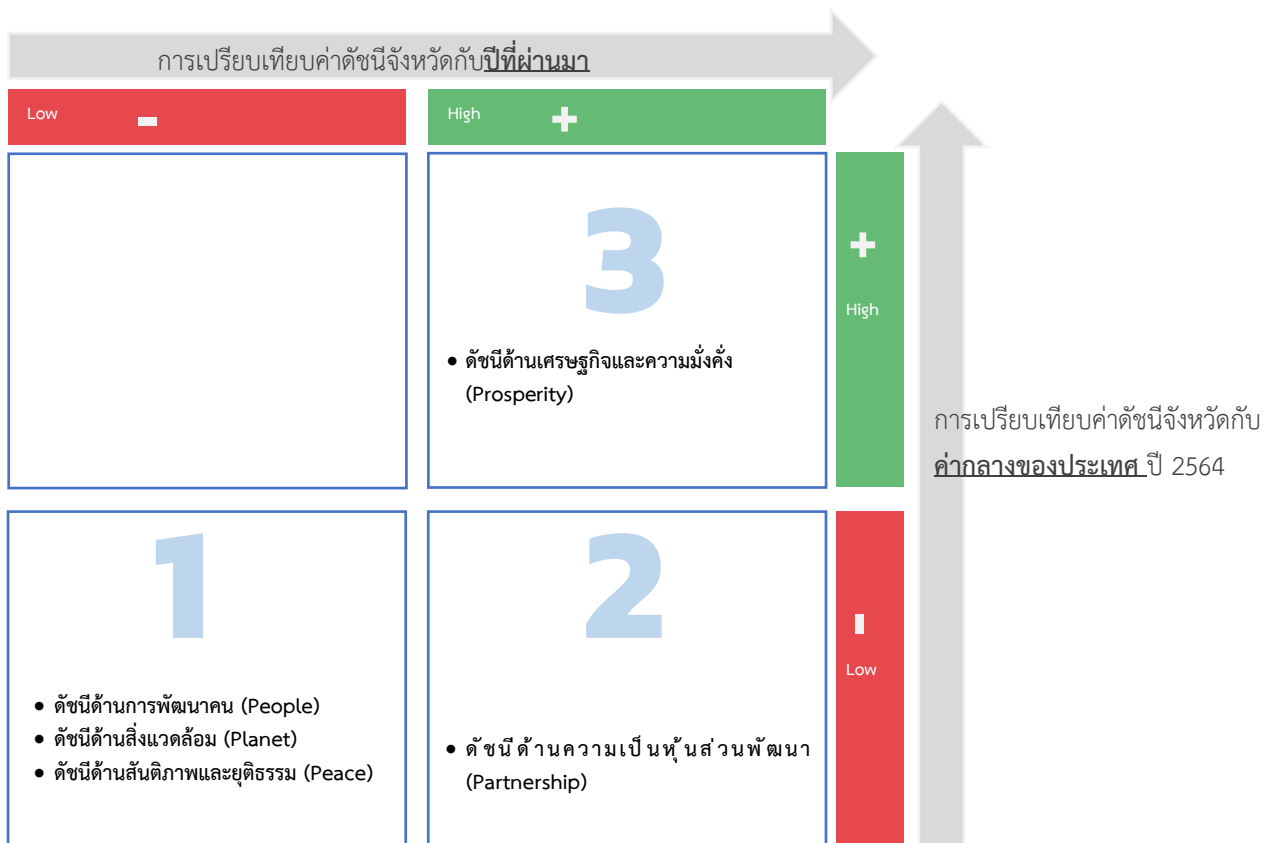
การเปรียบเทียบค่าดัชนีจังหวัดกับ**ปีที่ผ่านมา**

Low -

High +

3

• ดัชนีด้านเศรษฐกิจและความมั่งคั่ง (Prosperity)

+ High

การเปรียบเทียบค่าดัชนีจังหวัดกับ **ค่ากลางของประเทศ** ปี 2564

1

• ดัชนีด้านการพัฒนาคน (People)
• ดัชนีด้านสิ่งแวดล้อม (Planet)
• ดัชนีด้านสันติภาพและยุติธรรม (Peace)

2

• ดัชนีด้านความเป็นหุ้นส่วนพัฒนา (Partnership)

- Low